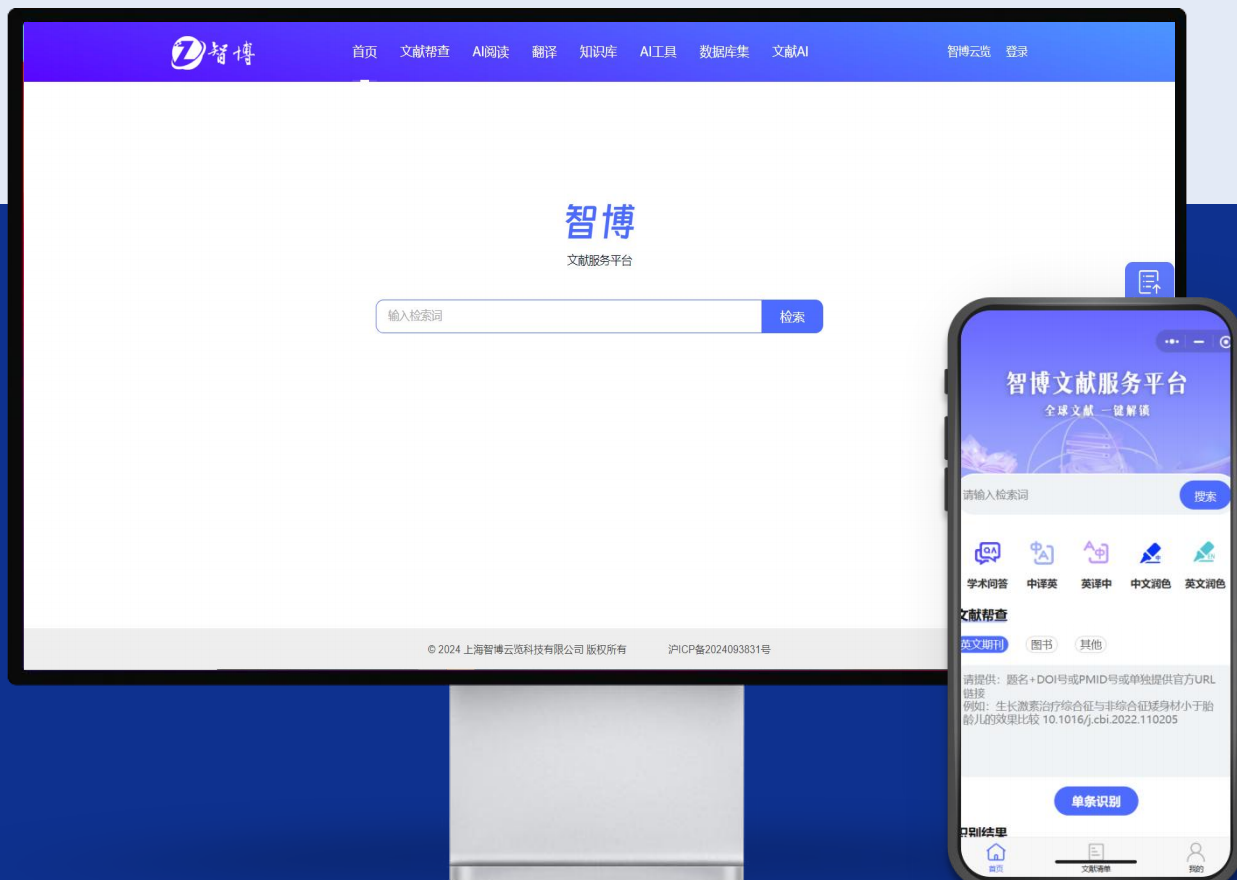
智博

首页 文献帮查 AI阅读 翻译 知识库 AI工具 数据库集 文献AI

智博云览 登录

智博

文献服务平台

输入检索词

检索

© 2024 上海智博云览科技有限公司 版权所有

沪ICP备2024093831号

智博文献服务平台

全球文献 一键解读

请输入检索词

搜索

学术问答 中译英 英译中 中文润色 英文润色

文献帮查

英文期刊 图书 其他

请提供：题名+DOI号或PMID号或单独提供官方URL链接
例如：生长激素治疗综合征与非综合征矮身材小于胎龄儿的效果比较 10.1016/j.cbi.2022.110205

单条识别

识别结果

首页 文献清单 我的